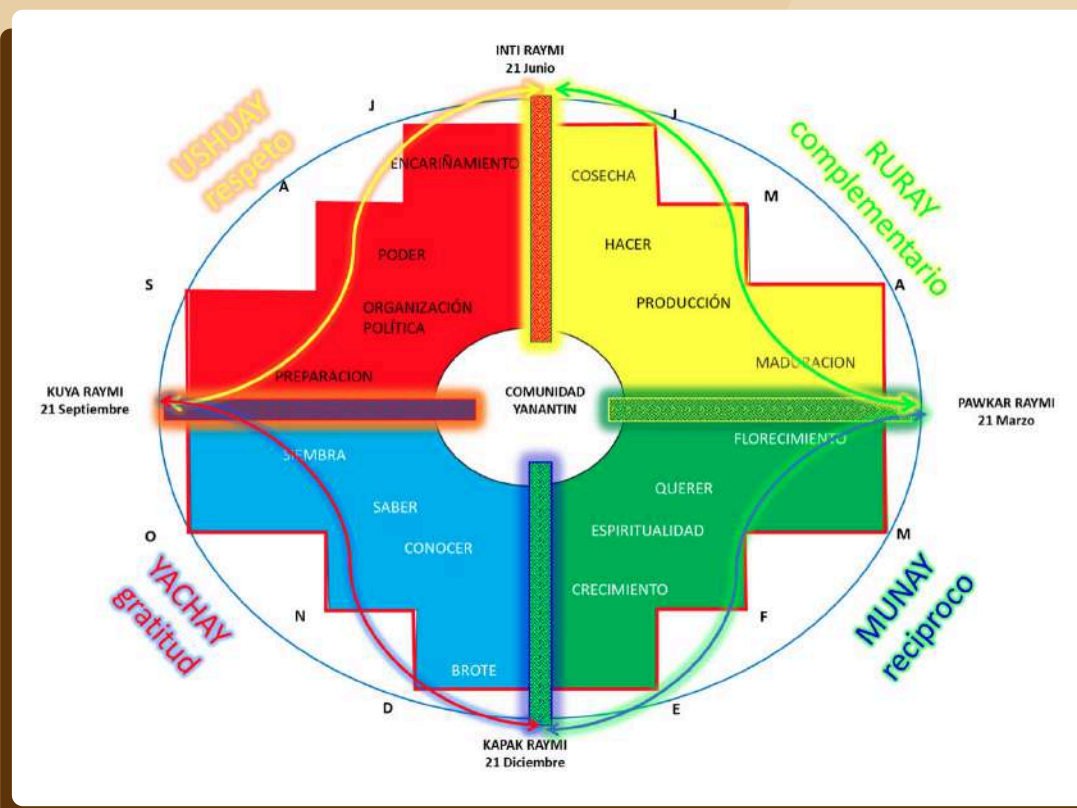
INTI RAYMI
21 Junio

J

J

USHUAY
respeto

RURAY
complementario

ENCARIÑAMIENTO

COSECHA

A

M

PODER

HACER

S

A

ORGANIZACIÓN POLÍTICA

PRODUCCIÓN

PREPARACION

MADURACION

KUYA RAYMI
21 Septiembre

COMUNIDAD
YANANTIN

PAWKAR RAYMI
21 Marzo

FLORECIMIENTO

SIEMBRA

QUERER

SABER

ESPIRITUALIDAD

O

M

CONOCER

YACHAY
gratitud

MUNAY
reciproco

CRECIMIENTO

N

F

BROTE

D

E

KAPAK RAYMI
21 Diciembre